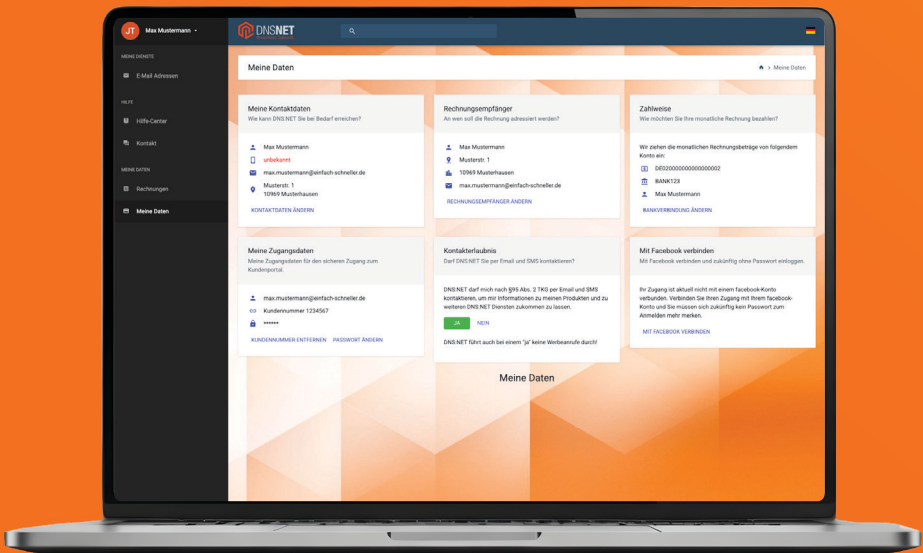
JT Max Mustermann

DNSNET

MEINE DIENSTE

E-Mail Adressen

HILFE

Hilfe-Center

Kontakt

MEINE DATEN

Rechnungen

Meine Daten

Meine Daten

> Meine Daten

Meine Kontaktdaten
Wie kann DNS:NET Sie bei Bedarf erreichen?

Max Mustermann
unbekannt
max.mustermann@einfach-schneller.de
Musterstr. 1
10969 Musterhausen

KONTAKTDATEN ÄNDERN

Rechnungsempfänger
An wen soll die Rechnung adressiert werden?

Max Mustermann
Musterstr. 1
10969 Musterhausen
max.mustermann@einfach-schneller.de

RECHNUNGSEMPFÄNGER ÄNDERN

Zahlweise
Wie möchten Sie Ihre monatliche Rechnung bezahlen?

Wir ziehen die monatlichen Rechnungsbeträge von folgendem Konto ein:

DE02000000000000002
BANK123
Max Mustermann

BANKVERBINDUNG ÄNDERN

Meine Zugangsdaten
Meine Zugangsdaten für den sicheren Zugang zum Kundenportal.

max.mustermann@einfach-schneller.de
Kundennummer 1234567
******

KUNDENNUMMER ENTFERNEN PASSWORT ÄNDERN

Kontakterlaubnis
Darf DNS:NET Sie per Email und SMS kontaktieren?

DNS:NET darf mich nach §95 Abs. 2 TKG per Email und SMS kontaktieren, um mir Informationen zu meinen Produkten und zu weiteren DNS:NET Diensten zukommen zu lassen.

JA NEIN

DNS:NET führt auch bei einem "ja" keine Werbeanrufe durch!

Mit Facebook verbinden
Mit Facebook verbinden und zukünftig ohne Passwort einloggen.

Ihr Zugang ist aktuell nicht mit einem facebook-Konto verbunden. Verbinden Sie Ihren Zugang mit Ihrem facebook-Konto und Sie müssen sich zukünftig kein Passwort zum Anmelden mehr merken.

MIT FACEBOOK VERBINDEN

Meine Daten